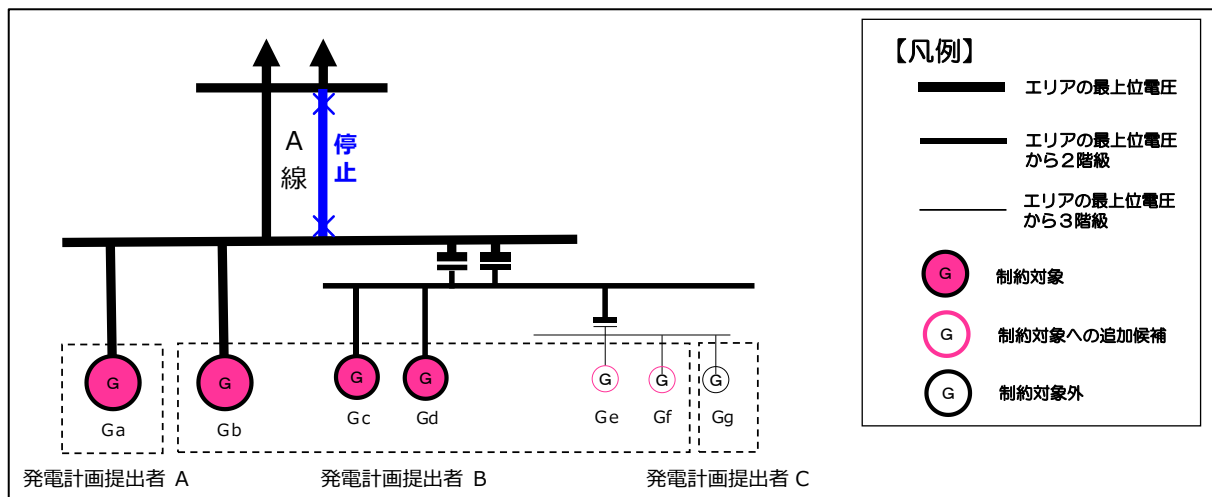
A
線

停
止

G
Ga

G
Gb

G
Gc

G
Gd

G
Ge

G
Gf

G
Gg

発電計画提出者 A

発電計画提出者 B

発電計画提出者 C

【凡例】

エリアの最上位電圧

エリアの最上位電圧から２階級

エリアの最上位電圧から３階級

G 制約対象

G 制約対象への追加候補

G 制約対象外